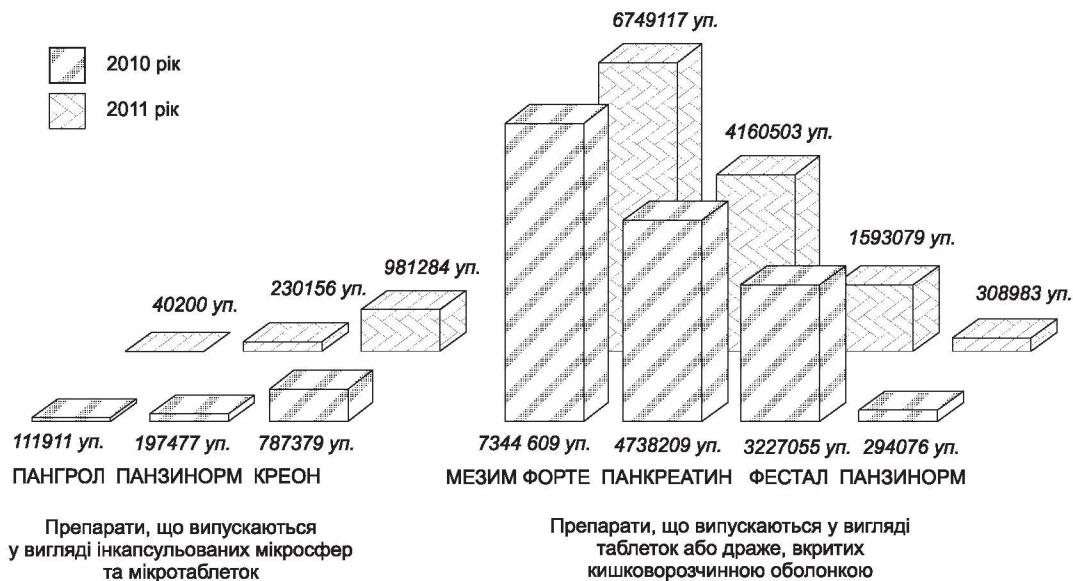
2010 рік
2011 рік

6749117 уп.
4160503 уп.
1593079 уп.
981284 уп.
40200 уп.
230156 уп.
308983 уп.

111911 уп. 197477 уп. 787379 уп.
ПАНГРОЛ ПАНЗИНОРМ КРЕОН

7344 609 уп. 4738209 уп. 3227055 уп. 294076 уп.
МЕЗИМ ФОРТЕ ПАНКРЕАТИН ФЕСТАЛ ПАНЗИНОРМ

Препарати, що випускаються у вигляді інкапсульованих мікросфер та мікротаблеток

Препарати, що випускаються у вигляді таблеток або драже, вкритих кишковорозчинною оболонкою